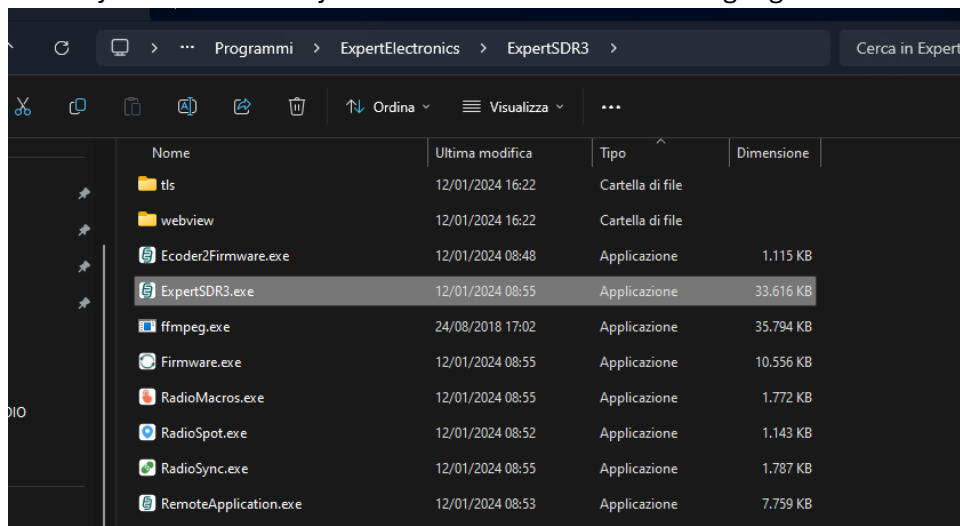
Programmi > ExpertElectronics > ExpertSDR3 >

Cerca in Expert

Ordina
Visualizza
...

| Nome | Ultima modifica | Tipo | Dimensione |
|---|---|---|---|
| tls | 12/01/2024 16:22 | Cartella di file | |
| webview | 12/01/2024 16:22 | Cartella di file | |
| Ecoder2Firmware.exe | 12/01/2024 08:48 | Applicazione | 1.115 KB |
| ExpertSDR3.exe | 12/01/2024 08:55 | Applicazione | 33.616 KB |
| ffmpeg.exe | 24/08/2018 17:02 | Applicazione | 35.794 KB |
| Firmware.exe | 12/01/2024 08:55 | Applicazione | 10.556 KB |
| RadioMacros.exe | 12/01/2024 08:55 | Applicazione | 1.772 KB |
| RadioSpot.exe | 12/01/2024 08:52 | Applicazione | 1.143 KB |
| RadioSync.exe | 12/01/2024 08:55 | Applicazione | 1.787 KB |
| RemoteApplication.exe | 12/01/2024 08:53 | Applicazione | 7.759 KB |

DIO